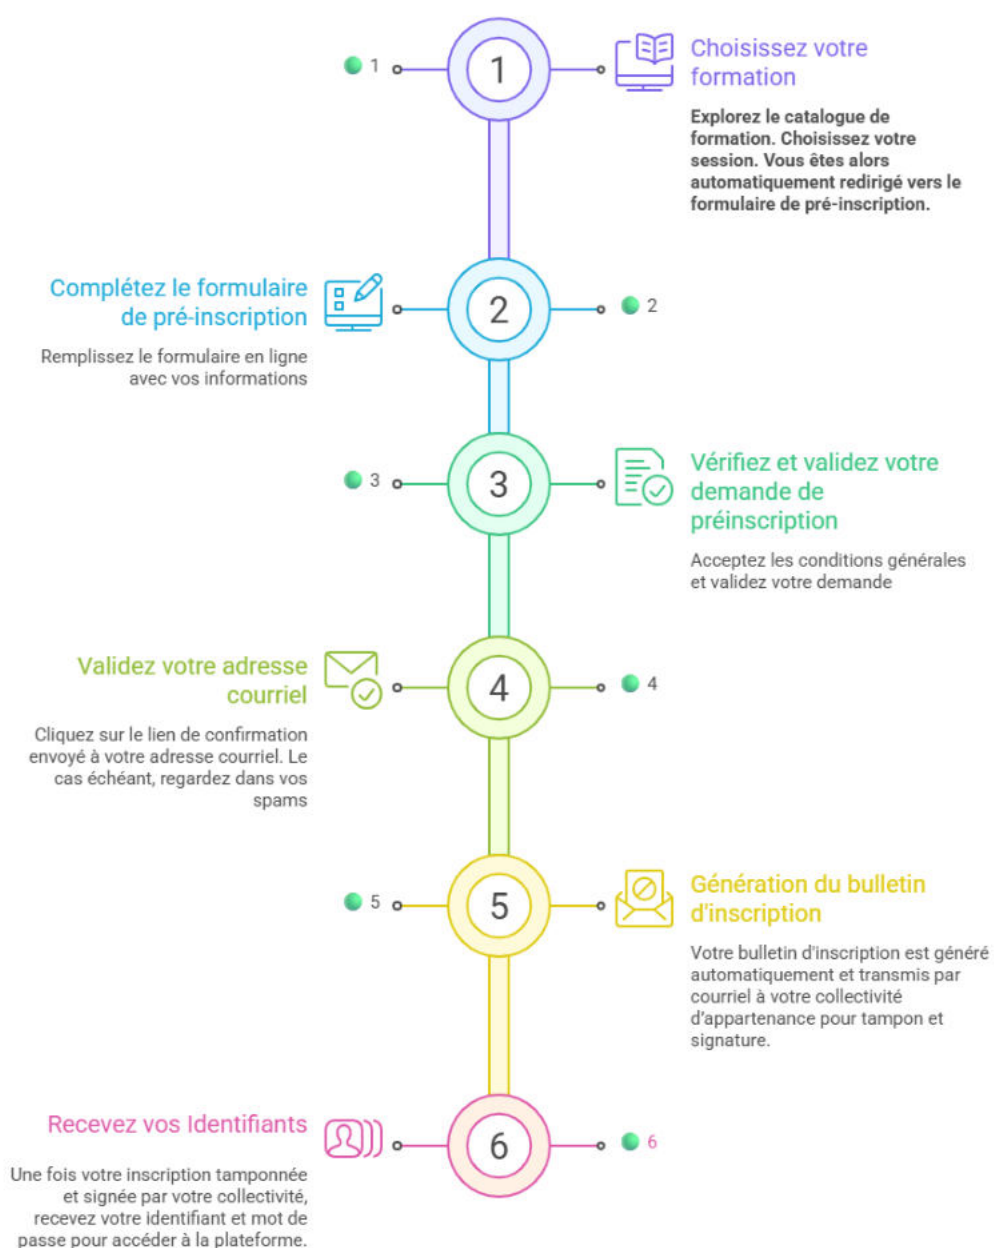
1

1

Choisissez votre formation

Explorez le catalogue de formation. Choisissez votre session. Vous êtes alors automatiquement redirigé vers le formulaire de pré-inscription.

Complétez le formulaire de pré-inscription

Remplissez le formulaire en ligne avec vos informations

2

2

3

3

Vérifiez et validez votre demande de préinscription

Acceptez les conditions générales et validez votre demande

Validez votre adresse courriel

Cliquez sur le lien de confirmation envoyé à votre adresse courriel. Le cas échéant, regardez dans vos spams

4

4

5

5

Génération du bulletin d'inscription

Votre bulletin d'inscription est généré automatiquement et transmis par courriel à votre collectivité d'appartenance pour tampon et signature.

Recevez vos Identifiants

Une fois votre inscription tamponnée et signée par votre collectivité, recevez votre identifiant et mot de passe pour accéder à la plateforme.

6

6